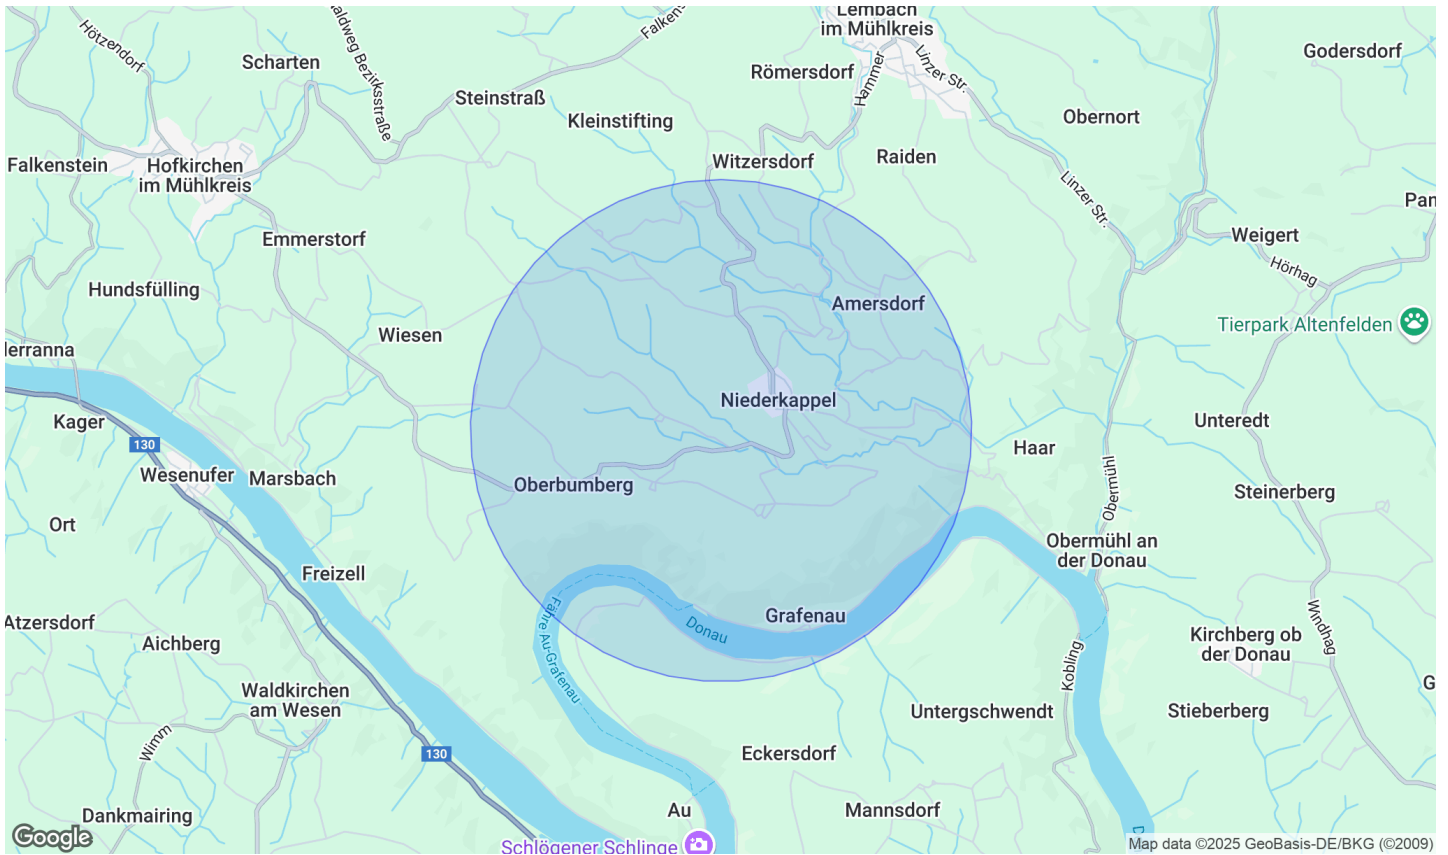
Hötzendorf
Scharten
aldweg Bezirksstraße
Falken
Lembach im Mühlkreis
Römersdorf
Hammer
Linzer Str.
Godersdorf
Steinstraß
Kleinstifting
Obernort
Falkenstein
Hofkirchen im Mühlkreis
Witzersdorf
Raiden
Linzer Str.
Pan
Emmerstorf
Weigert
Hörhag
Hundsfülling
Amersdorf
Tierpark Altenfelden
Wiesen
lerranna
Niederkappel
Unteredt
Kager
130
Haar
Wesenufer
Marsbach
Oberbumberg
Steinerberg
Obermühl
Ort
Obermühl an der Donau
Freizell
Atzersdorf
Fähre Au-Grafenau
Grafenau
Donau
Aichberg
Kirchberg ob der Donau
Windhag
Waldkirchen am Wesen
Kobling
Untergschwendt
Stieberberg
G
Wimm
130
Eckersdorf
Dankmairing
Au
Mannsdorf
Google
Schlögener Schlinge
Map data ©2025 GeoBasis-DE/BKG (©2009)